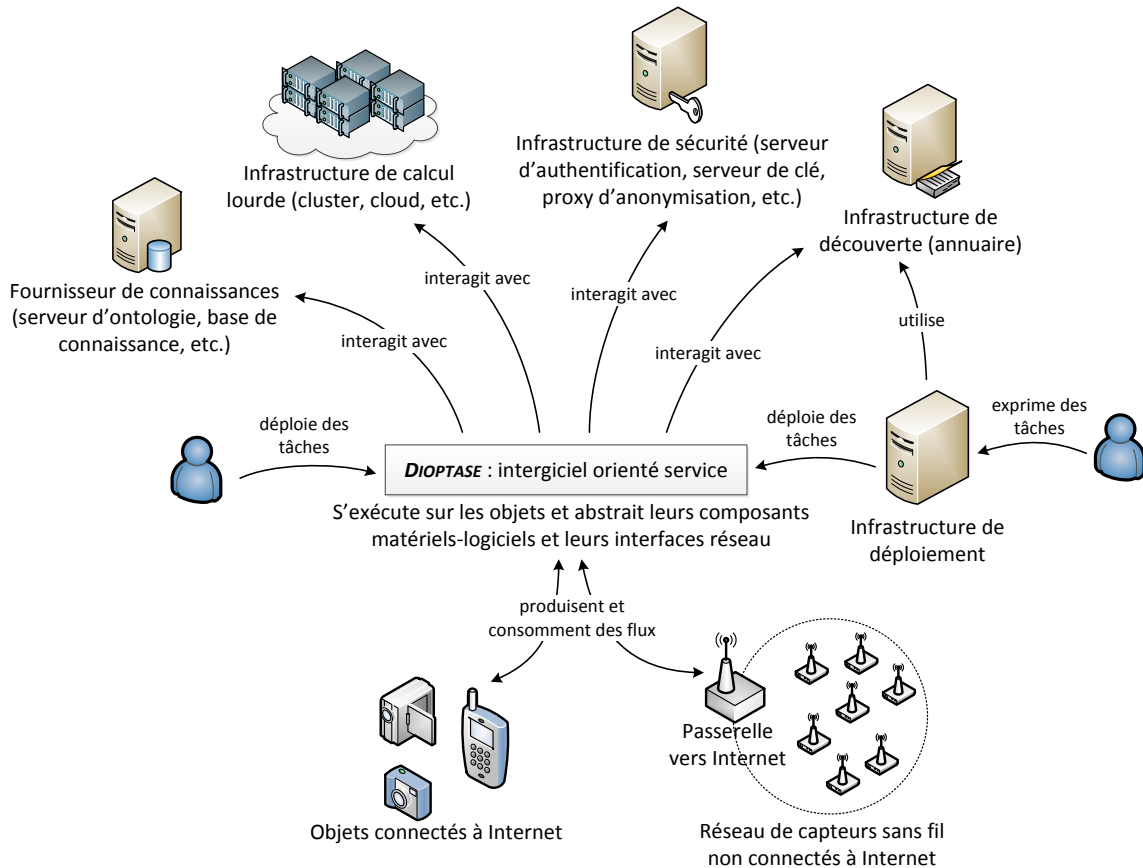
Infrastructure de calcul lourde (cluster, cloud, etc.)

Infrastructure de sécurité (serveur d'authentification, serveur de clé, proxy d'anonymisation, etc.)

Infrastructure de découverte (annuaire)

Fournisseur de connaissances (serveur d'ontologie, base de connaissance, etc.)

interagit avec

interagit avec

interagit avec

interagit avec

utilise

déploie des tâches

DIOPTASE : intergiciel orienté service

déploie des tâches

exprime des tâches

S'exécute sur les objets et abstrait leurs composants matériels-logiciels et leurs interfaces réseau

Infrastructure de déploiement

produisent et consomment des flux

Passerelle vers Internet

Objets connectés à Internet

Réseau de capteurs sans fil non connectés à Internet